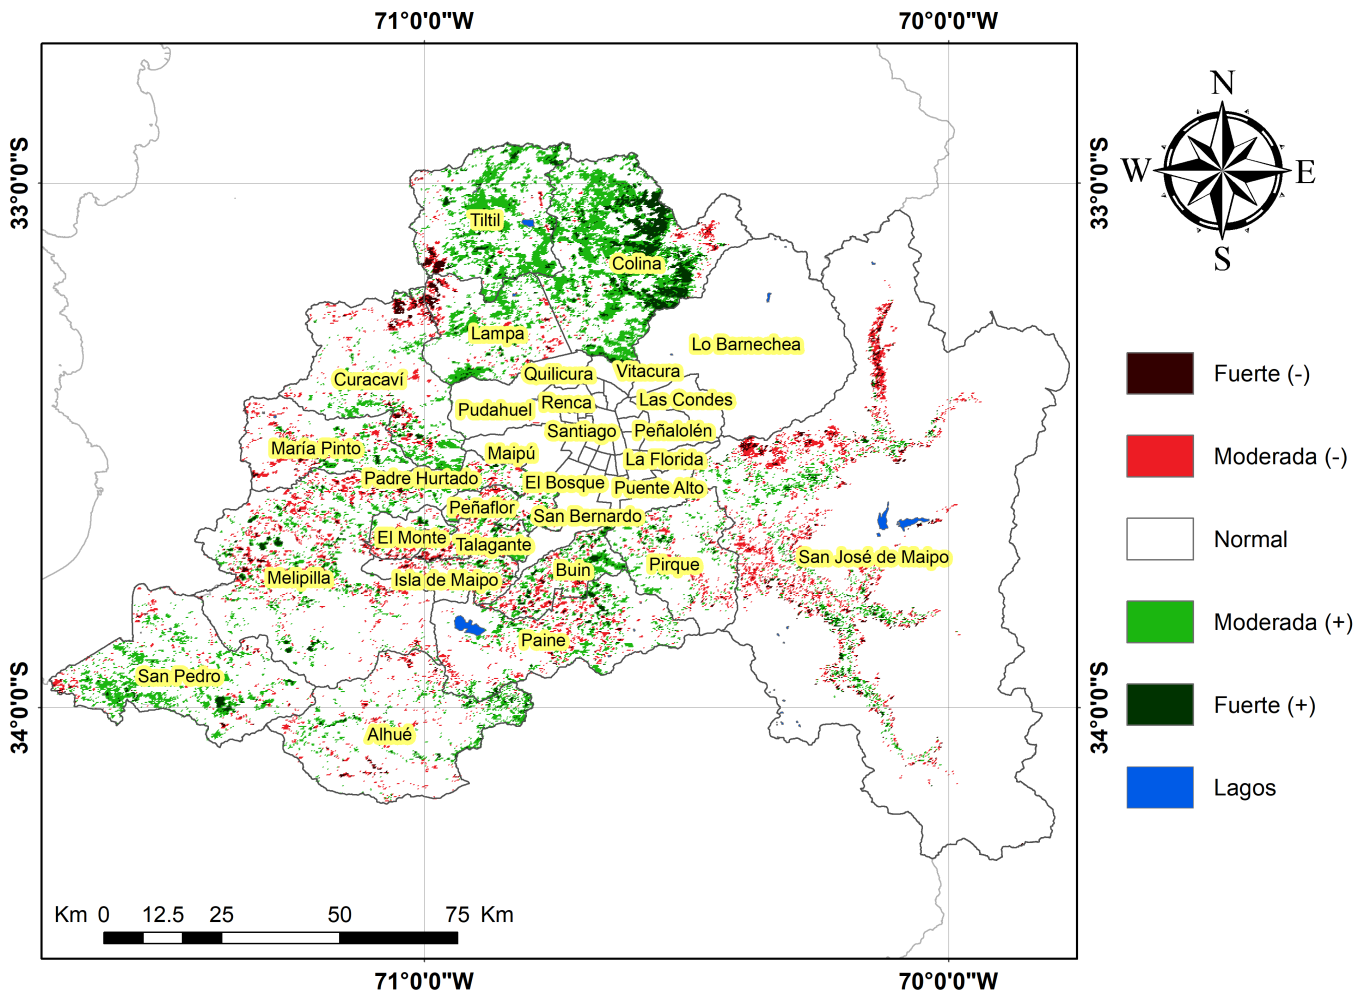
71°0'0"W
70°0'0"W

33°0'0"S
33°0'0"S

34°0'0"S
34°0'0"S

N
W
E
S

Tiltil
Colina
Lampa
Lo Barnechea
Quilicura
Vitacura
Curacaví
Pudahuel
Renca
Las Condes
Santiago
Peñalolén
María Pinto
Maipú
La Florida
Padre Hurtado
El Bosque
Puente Alto
Peñaflor
San Bernardo
El Monte
Talagante
San José de Maipo
Pirque
Buin
Melipilla
Isla de Maipo
Paine
San Pedro
Alhué

Fuerte (-)
Moderada (-)
Normal
Moderada (+)
Fuerte (+)
Lagos

Km 0 12.5 25 50 75 Km

71°0'0"W
70°0'0"W